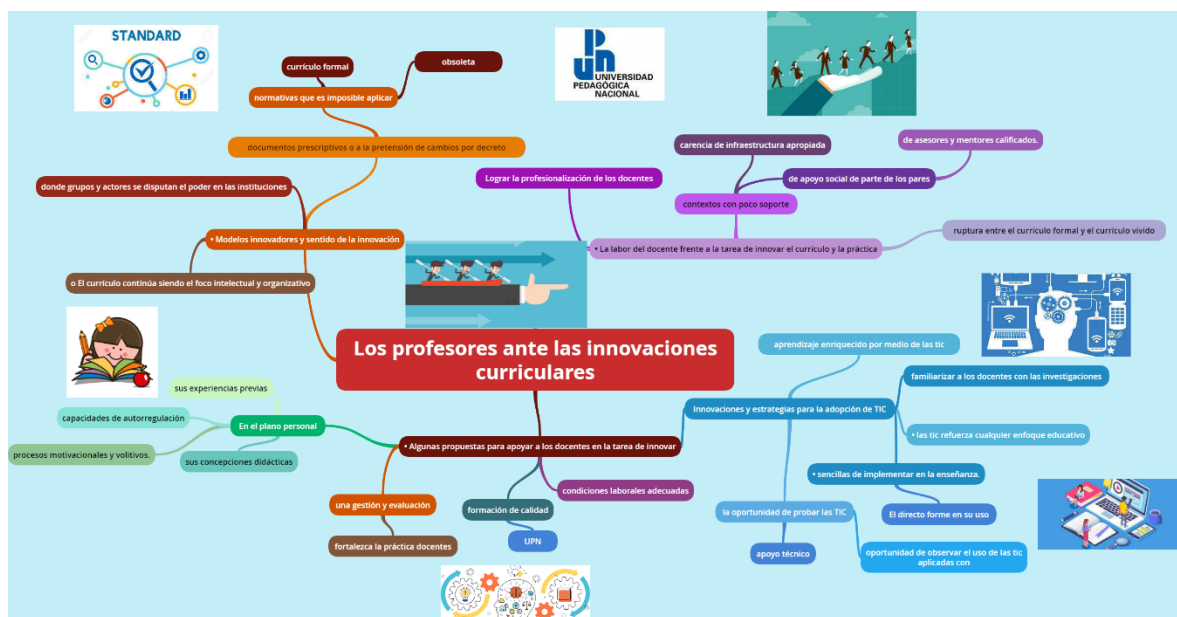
STANDARD

currículo formal

obsoleta

normativas que es imposible aplicar

UNIVERSIDAD PEDAGÓGICA NACIONAL

documentos prescriptivos o a la pretensión de cambios por decreto

carencia de infraestructura apropiada

de asesores y mentores calificados.

Lograr la profesionalización de los docentes

de apoyo social de parte de los pares

donde grupos y actores se disputan el poder en las instituciones

contextos con poco soporte

• Modelos innovadores y sentido de la innovación

• La labor del docente frente a la tarea de innovar el currículo y la práctica

ruptura entre el currículo formal y el currículo vivido

o El currículo continúa siendo el foco intelectual y organizativo

Los profesores ante las innovaciones curriculares

aprendizaje enriquecido por medio de las tic

sus experiencias previas

familiarizar a los docentes con las investigaciones

capacidades de autorregulación

Innovaciones y estrategias para la adopción de TIC

En el plano personal

• las tic refuerza cualquier enfoque educativo

procesos motivacionales y volitivos.

sus concepciones didácticas

• Algunas propuestas para apoyar a los docentes en la tarea de innovar

• sencillas de implementar en la enseñanza.

condiciones laborales adecuadas

una gestión y evaluación

formación de calidad

la oportunidad de probar las TIC

El directo forme en su uso

fortalezca la práctica docentes

UPN

apoyo técnico

oportunidad de observar el uso de las tic aplicadas con